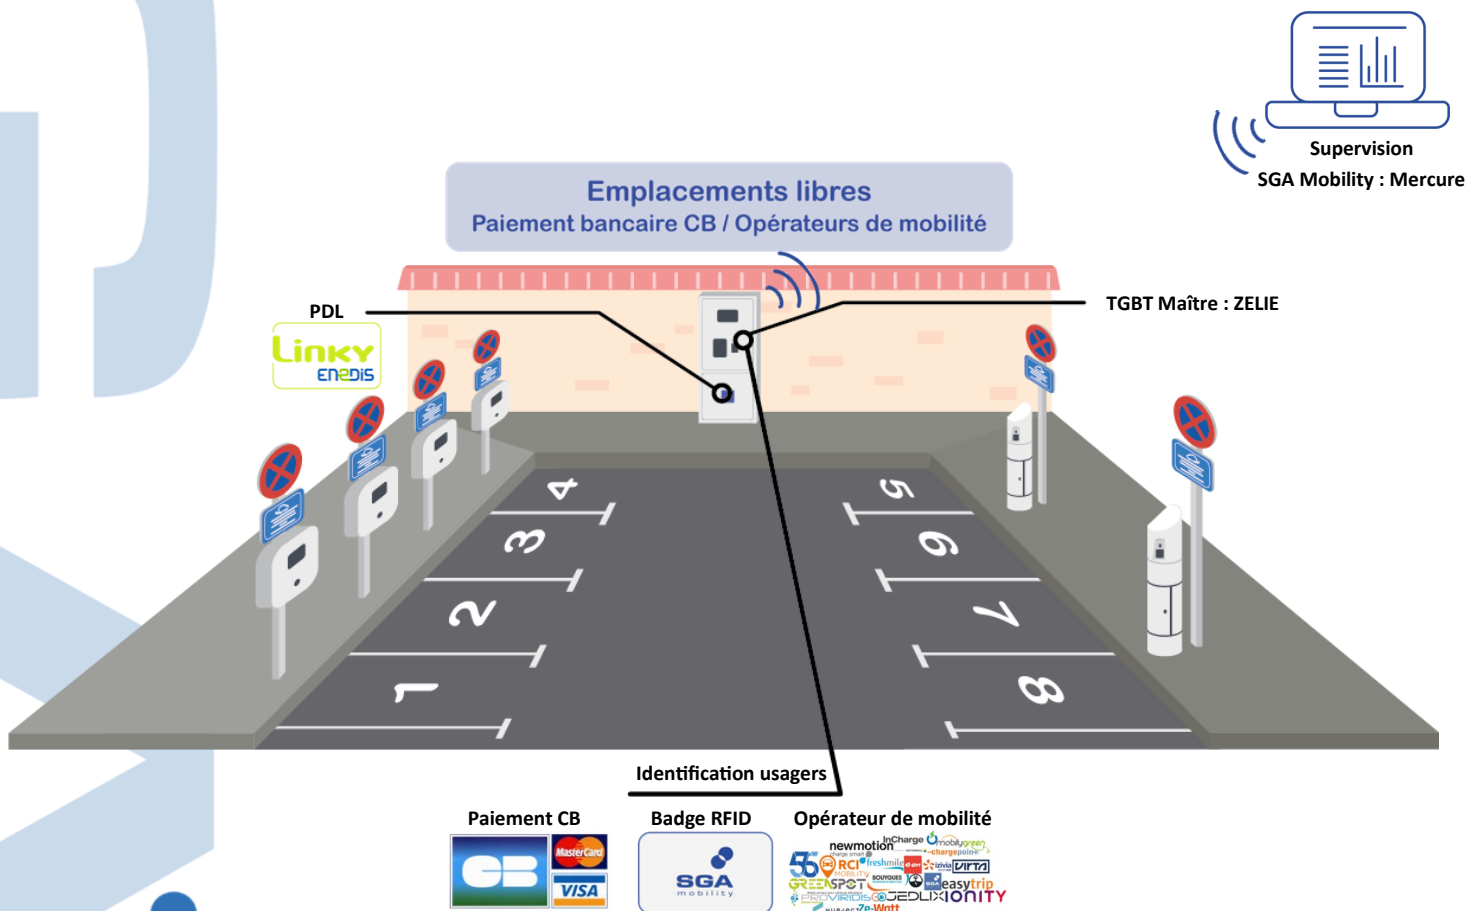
Supervision
SGA Mobility : Mercure

Emplacements libres
Paiement bancaire CB / Opérateurs de mobilité

PDL

Linky
ENEDIS

TGBT Maître : ZELIE

4
3
2
1
5
6
7
8

Identification usagers

Paiement CB
CB
MasterCard
VISA

Badge RFID
SGA
mobility

Opérateur de mobilité
newmotion
InCharge
mobilygreen
chargepoint
freshmile
RCI MOBILITY
izivia
VIRTA
GREENSPOT
BOUYGUES
easytrip
PROVIRIDIS
JEDLIX
IONITY
Ze-Watt